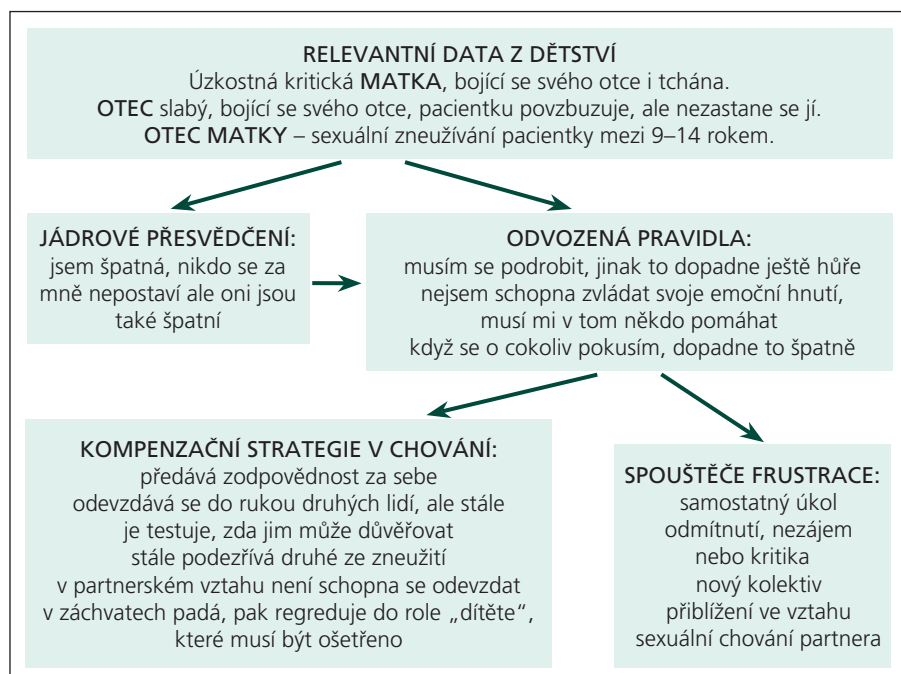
RELEVANTNÍ DATA Z DĚTSTVÍ
Úzkostná kritická MATKA, bojící se svého otce i tchána.
OTEC slabý, bojící se svého otce, pacientku povzbuzuje, ale nezastane se jí.
OTEC MATKY – sexuální zneužívání pacientky mezi 9–14 rokem.

JÁDROVÉ PŘESVĚDČENÍ:
jsem špatná, nikdo se za mně nepostaví ale oni jsou také špatní

ODVOZENÁ PRAVIDLA:
musím se podrobit, jinak to dopadne ještě hůře
nejsem schopna zvládat svoje emoční hnutí,
musí mi v tom někdo pomáhat
když se o cokoliv pokusím, dopadne to špatně

KOMPENZAČNÍ STRATEGIE V CHOVÁNÍ:
předává zodpovědnost za sebe
odevzdává se do rukou druhých lidí, ale stále je testuje, zda jim může důvěřovat
stále podezřívá druhé ze zneužití
v partnerském vztahu není schopna se odevzdat
v záchvatech padá, pak regreduje do role „dítěte", které musí být ošetřeno

SPOUŠTĚČE FRUSTRACE:
samostatný úkol
odmítnutí, nezájem nebo kritika
nový kolektiv
přiblížení ve vztahu
sexuální chování partnera